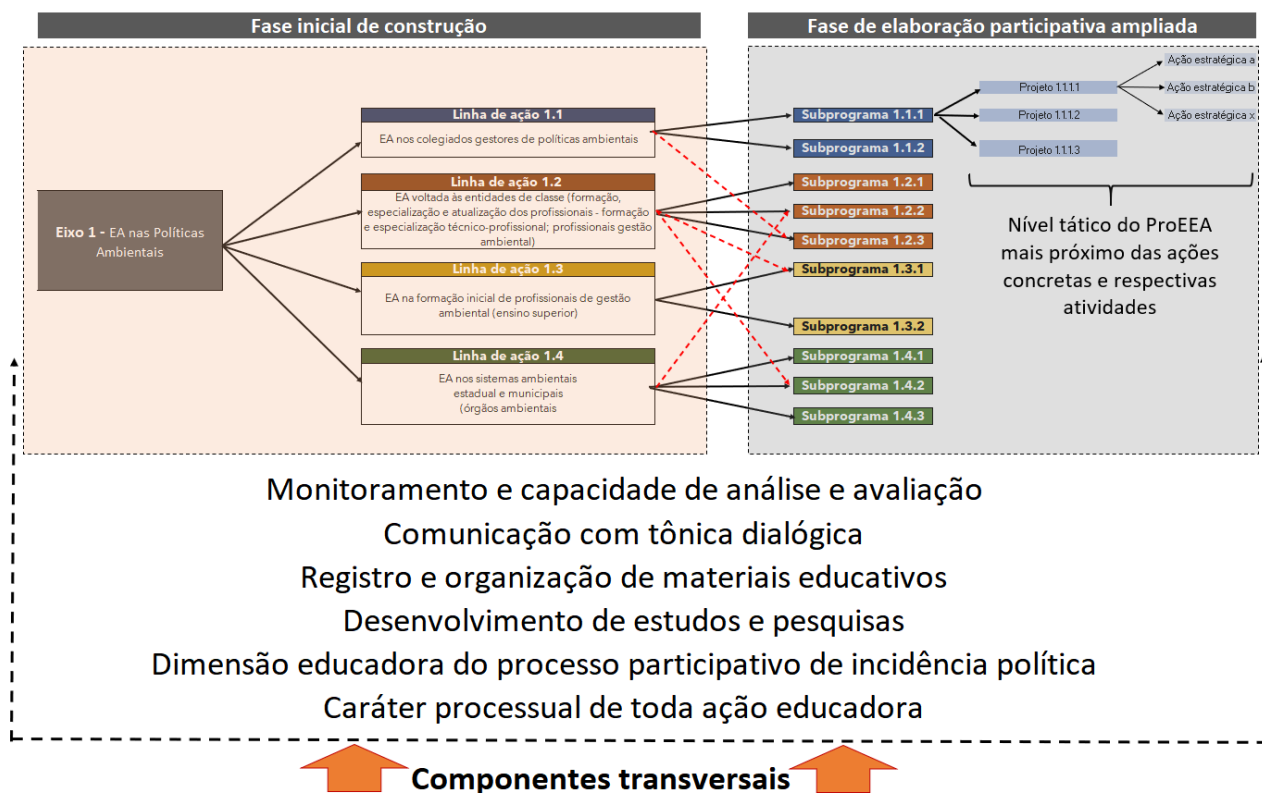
Fase inicial de construção

Fase de elaboração participativa ampliada

Eixo 1 - EA nas Políticas Ambientais

Linha de ação 1.1
EA nos colegiados gestores de políticas ambientais

Linha de ação 1.2
EA voltada às entidades de classe (formação, especialização e atualização dos profissionais - formação e especialização técnico-profissional; profissionais gestão ambiental)

Linha de ação 1.3
EA na formação inicial de profissionais de gestão ambiental (ensino superior)

Linha de ação 1.4
EA nos sistemas ambientais estadual e municipais (órgãos ambientais)

Subprograma 1.1.1
Subprograma 1.1.2
Subprograma 1.2.1
Subprograma 1.2.2
Subprograma 1.2.3
Subprograma 1.3.1
Subprograma 1.3.2
Subprograma 1.4.1
Subprograma 1.4.2
Subprograma 1.4.3

Projeto 1.1.1.1
Projeto 1.1.1.2
Projeto 1.1.1.3

Ação estratégica a
Ação estratégica b
Ação estratégica x

Nível tático do ProEEA mais próximo das ações concretas e respectivas atividades

Monitoramento e capacidade de análise e avaliação
Comunicação com tônica dialógica
Registro e organização de materiais educativos
Desenvolvimento de estudos e pesquisas
Dimensão educadora do processo participativo de incidência política
Caráter processual de toda ação educadora

Componentes transversais